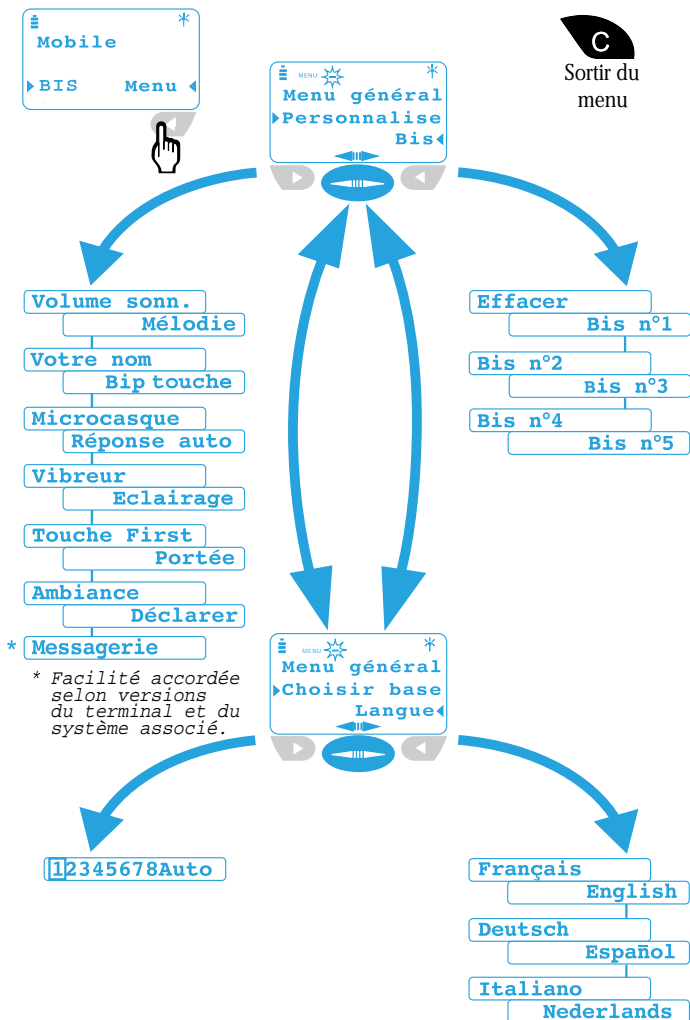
Mobile

BIS Menu

MENU
Menu général
Personnalise
Bis

C
Sortir du menu

Volume sonn.
Mélodie
Votre nom
Bip touche
Microcasque
Réponse auto
Vibreur
Eclairage
Touche First
Portée
Ambiance
Déclarer
* Messagerie

* Facilité accordée selon versions du terminal et du système associé.

Effacer
Bis n°1
Bis n°2
Bis n°3
Bis n°4
Bis n°5

MENU
Menu général
Choisir base
Langue

12345678Auto

Français
English
Deutsch
Español
Italiano
Nederlands